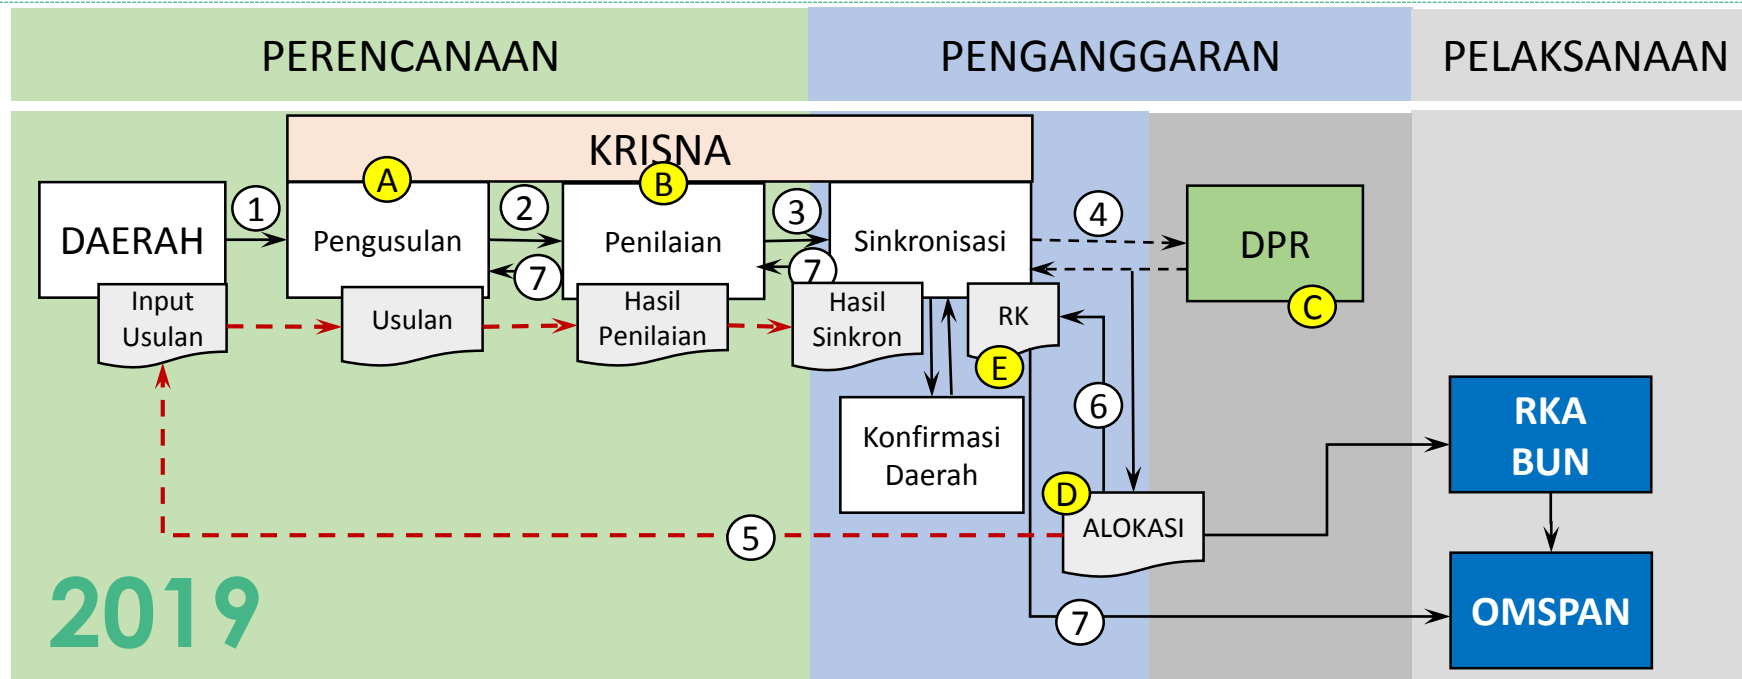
PERENCANAAN

PENGANGGARAN

PELAKSANAAN

KRISNA

DAERAH

Input Usulan

1

A

Pengusulan

Usulan

2

7

B

Penilaian

Hasil Penilaian

3

7

Sinkronisasi

Hasil Sinkron

RK

E

Konfirmasi Daerah

4

DPR

C

6

D

ALOKASI

5

RKA BUN

OMSPAN

7

2019